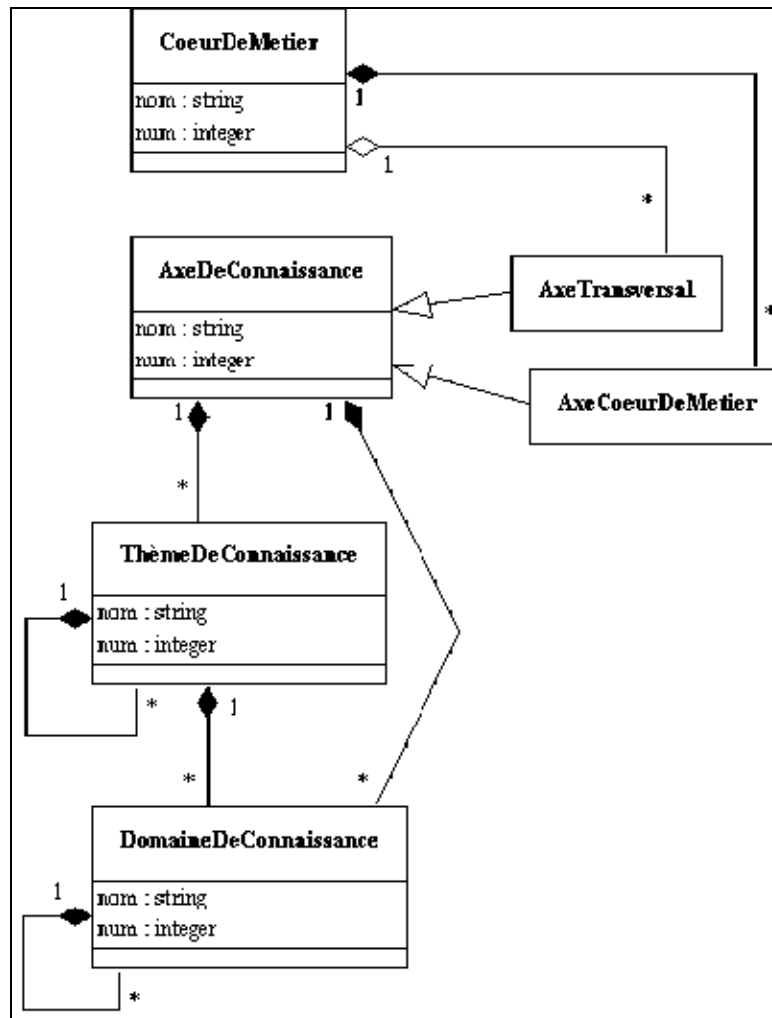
CoeurDeMetier

nom : string
num : integer

1
1
*
*

AxeDeConnaissance

nom : string
num : integer

AxeTransversal

AxeCoeurDeMetier

1
1
*

ThèmeDeConnaissance

nom : string
num : integer

1
*
1
*
*

DomaineDeConnaissance

nom : string
num : integer

1
*